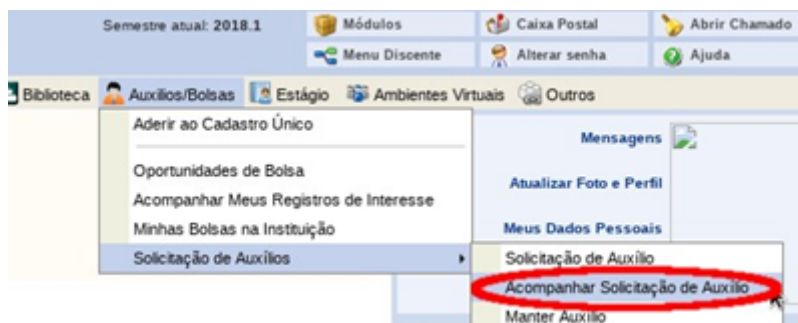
Semestre atual: 2018.1
Módulos
Caixa Postal
Abrir Chamado
Menu Discente
Alterar senha
Ajuda

Biblioteca
Auxílios/Bolsas
Estágio
Ambientes Virtuais
Outros

Aderir ao Cadastro Único
Oportunidades de Bolsa
Acompanhar Meus Registros de Interesse
Minhas Bolsas na Instituição
Solicitação de Auxílios

Mensagens
Atualizar Foto e Perfil
Meus Dados Pessoais

Solicitação de Auxílio
Acompanhar Solicitação de Auxílio
Manter Auxílio